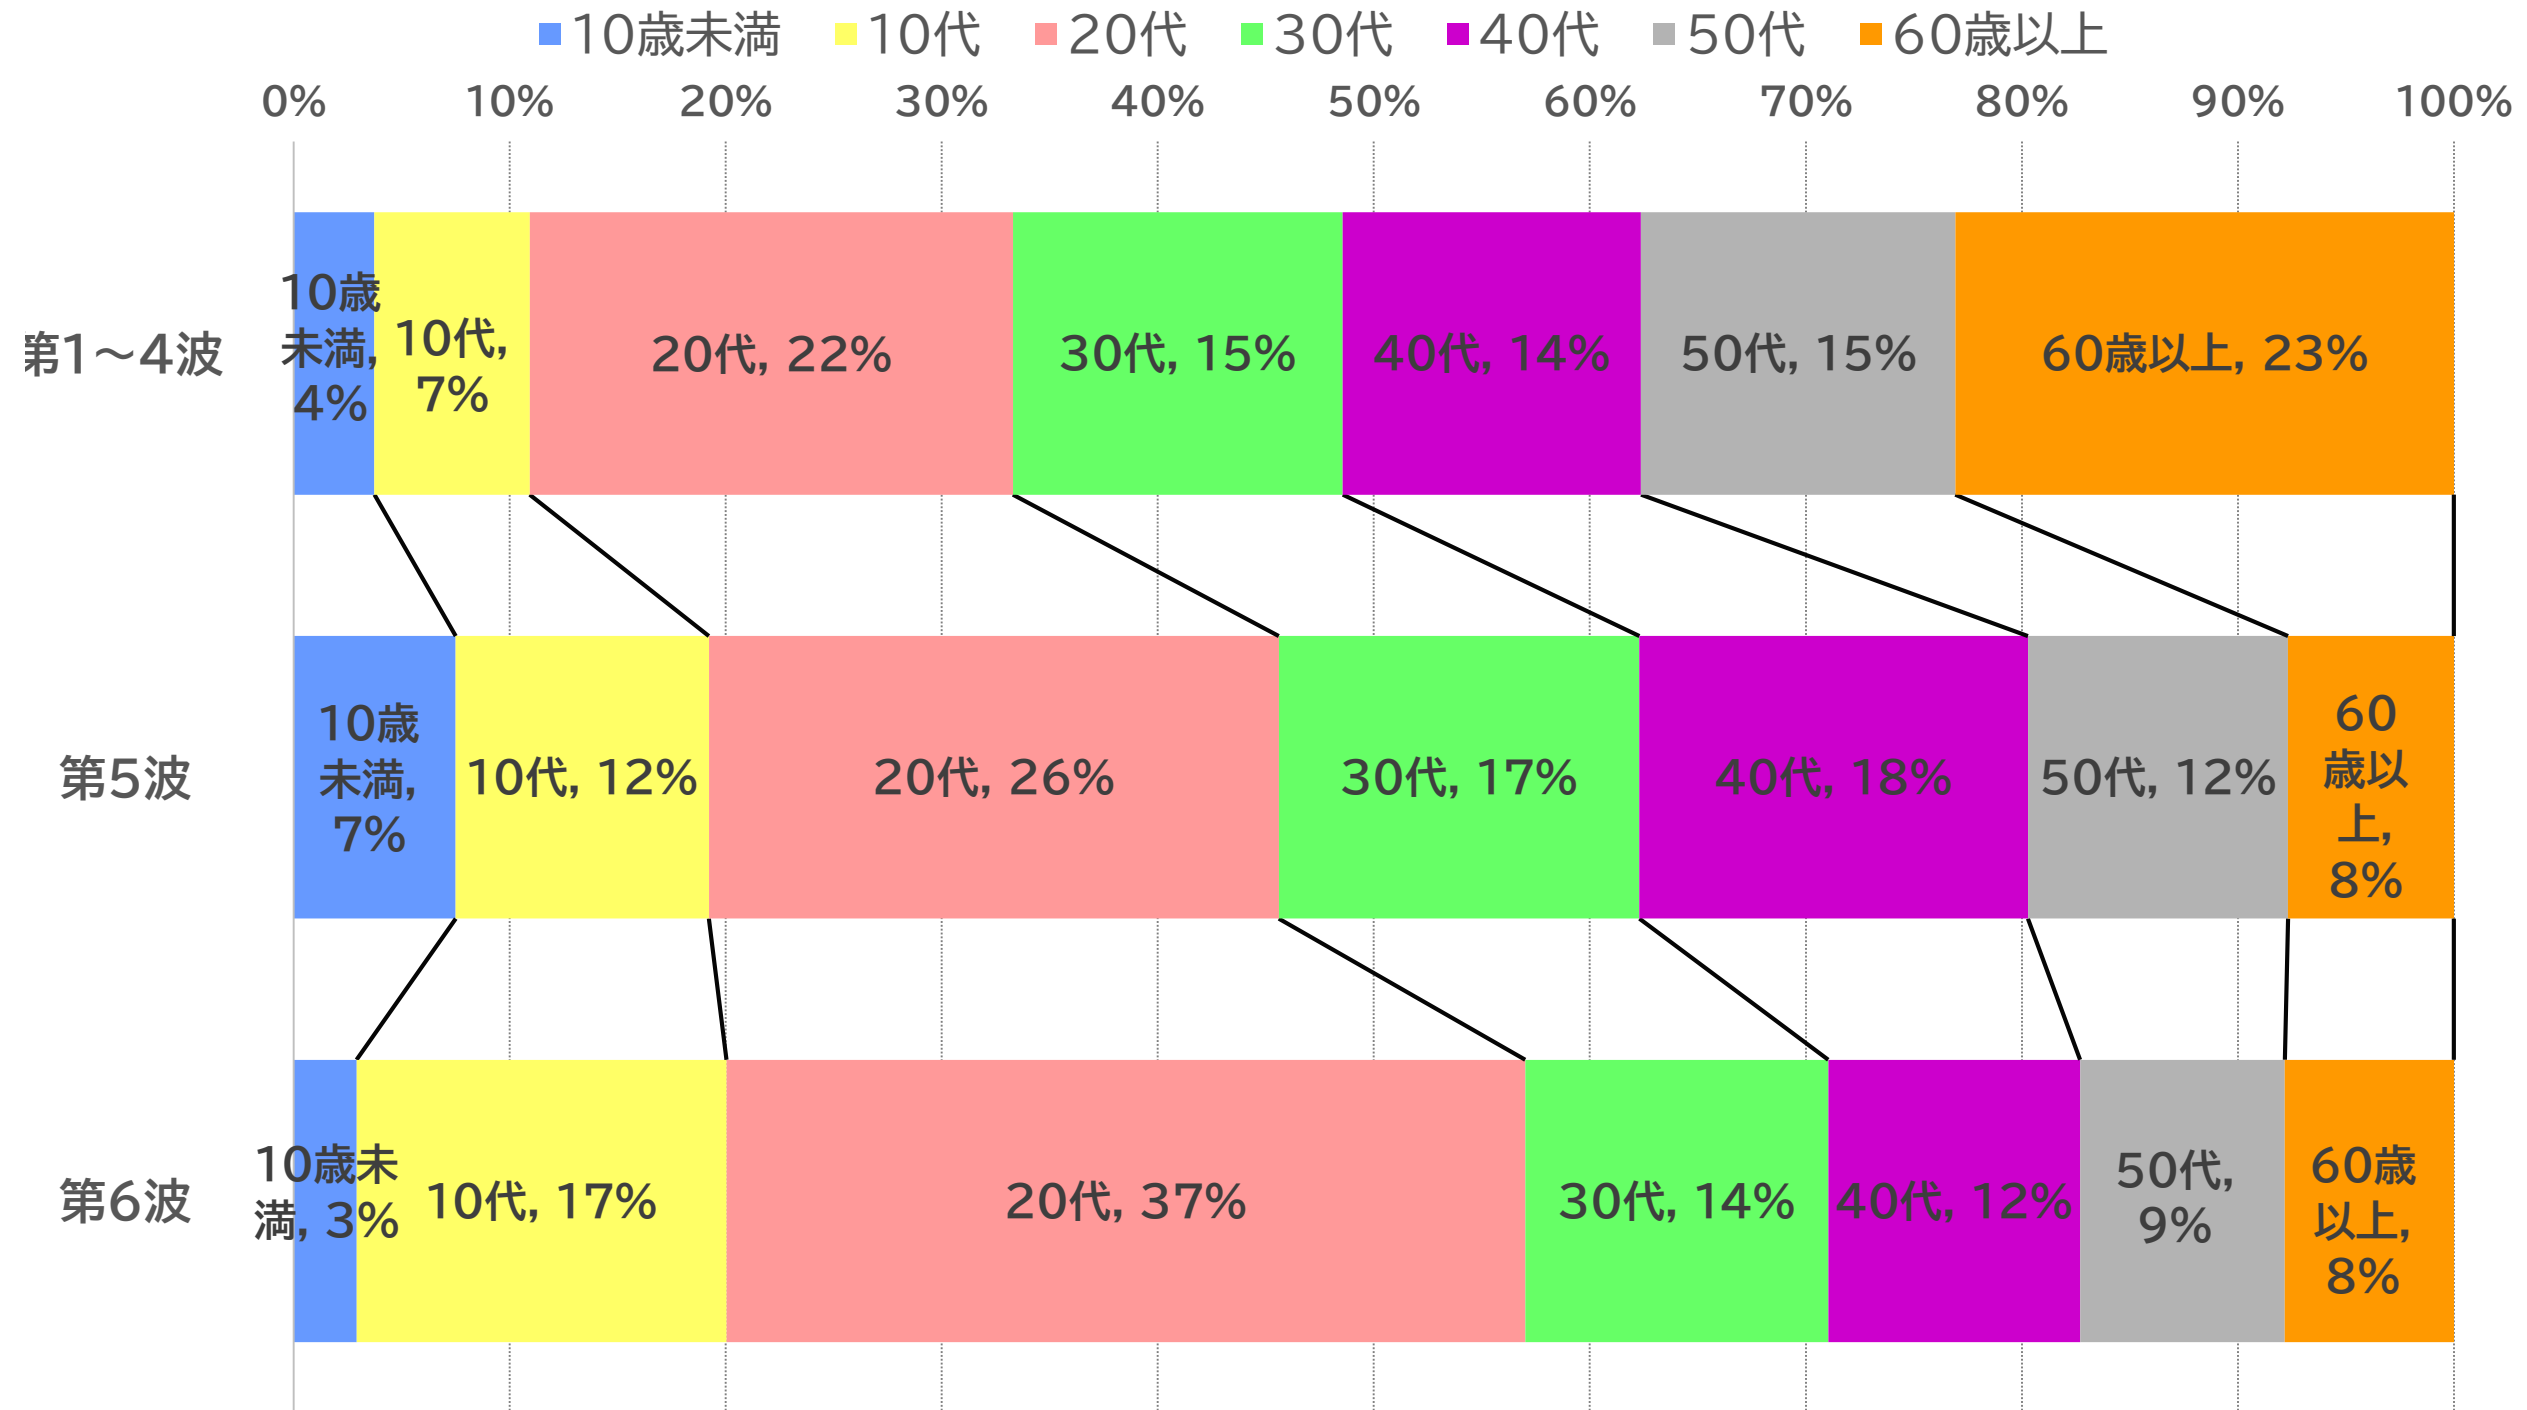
10歳未満 10代 20代 30代 40代 50代 60歳以上

0% 10% 20% 30% 40% 50% 60% 70% 80% 90% 100%

第1～4波
10歳未満, 4%
10代, 7%
20代, 22%
30代, 15%
40代, 14%
50代, 15%
60歳以上, 23%

第5波
10歳未満, 7%
10代, 12%
20代, 26%
30代, 17%
40代, 18%
50代, 12%
60歳以上, 8%

第6波
10歳未満, 3%
10代, 17%
20代, 37%
30代, 14%
40代, 12%
50代, 9%
60歳以上, 8%